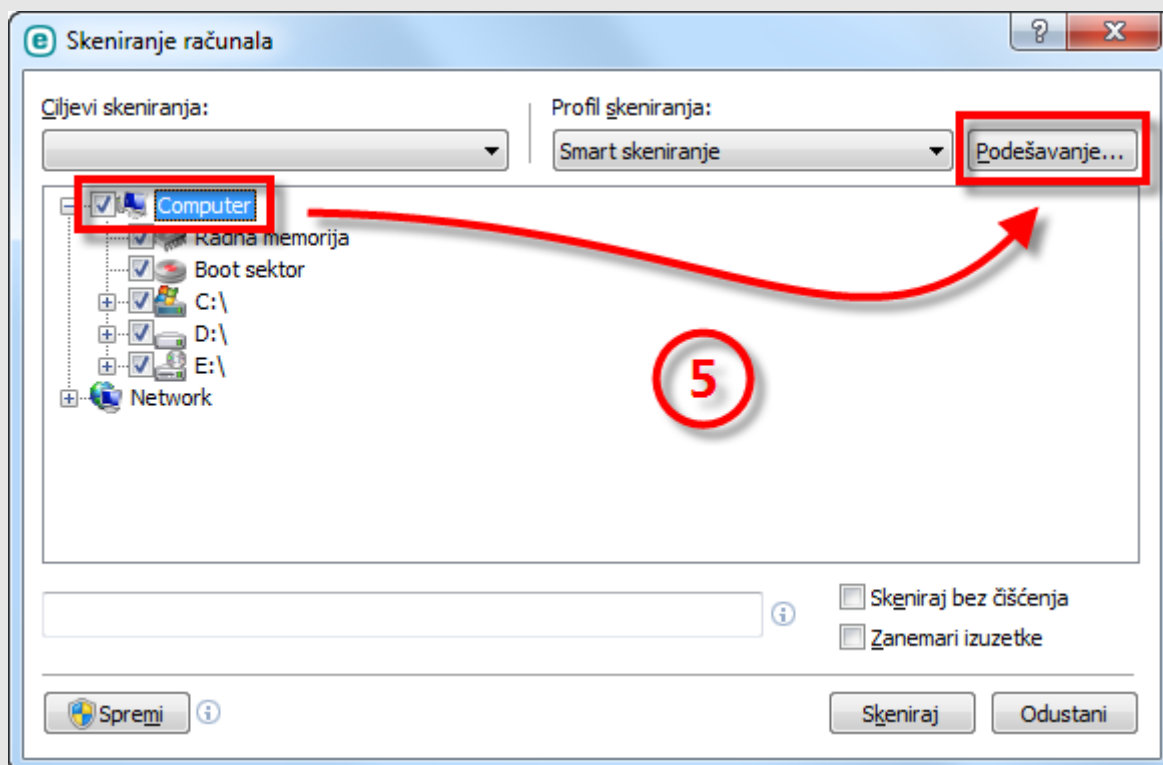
Skeniranje računala

Ciljevi skeniranja:

Profil skeniranja:

Smart skeniranje

Podešavanje...

Computer

Radna memorija

Boot sektor

C:\

D:\

E:\

Network

5

Skeniraj bez čišćenja

Zanemari izuzetke

Spremi

Skeniraj

Odustani